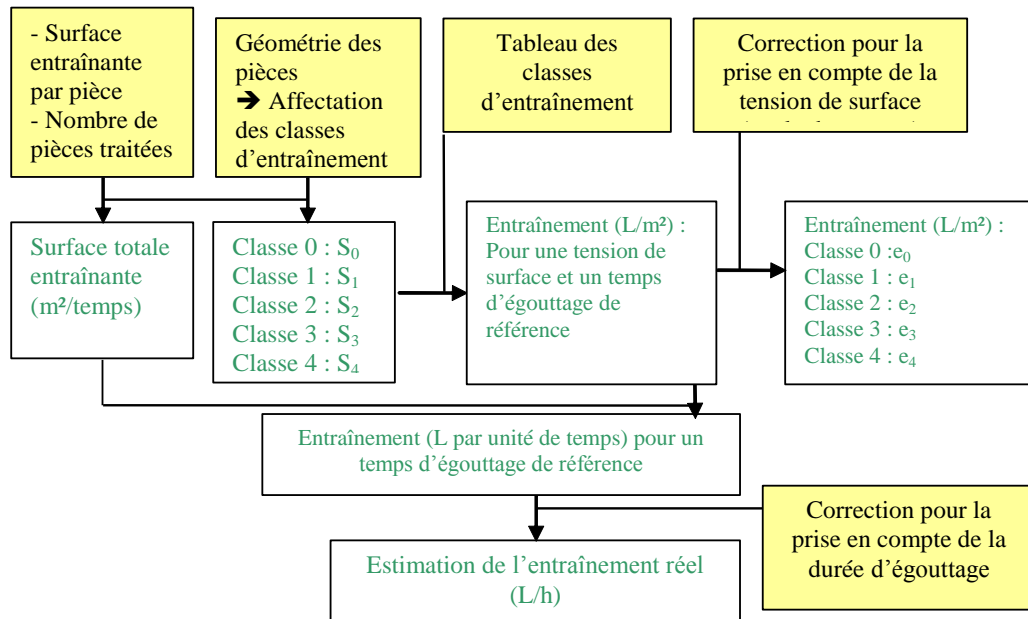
- Surface entraînante par pièce
- Nombre de pièces traitées

Géométrie des pièces
➔ Affectation des classes d'entraînement

Tableau des classes d'entraînement

Correction pour la prise en compte de la tension de surface

Surface totale entraînante (m²/temps)

Classe 0 : $S_0$
Classe 1 : $S_1$
Classe 2 : $S_2$
Classe 3 : $S_3$
Classe 4 : $S_4$

Entraînement (L/m²) : Pour une tension de surface et un temps d'égouttage de référence

Entraînement (L/m²) :
Classe 0 :$e_0$
Classe 1 : $e_1$
Classe 2 : $e_2$
Classe 3 : $e_3$
Classe 4 : $e_4$

Entraînement (L par unité de temps) pour un temps d'égouttage de référence

Correction pour la prise en compte de la durée d'égouttage

Estimation de l'entraînement réel (L/h)